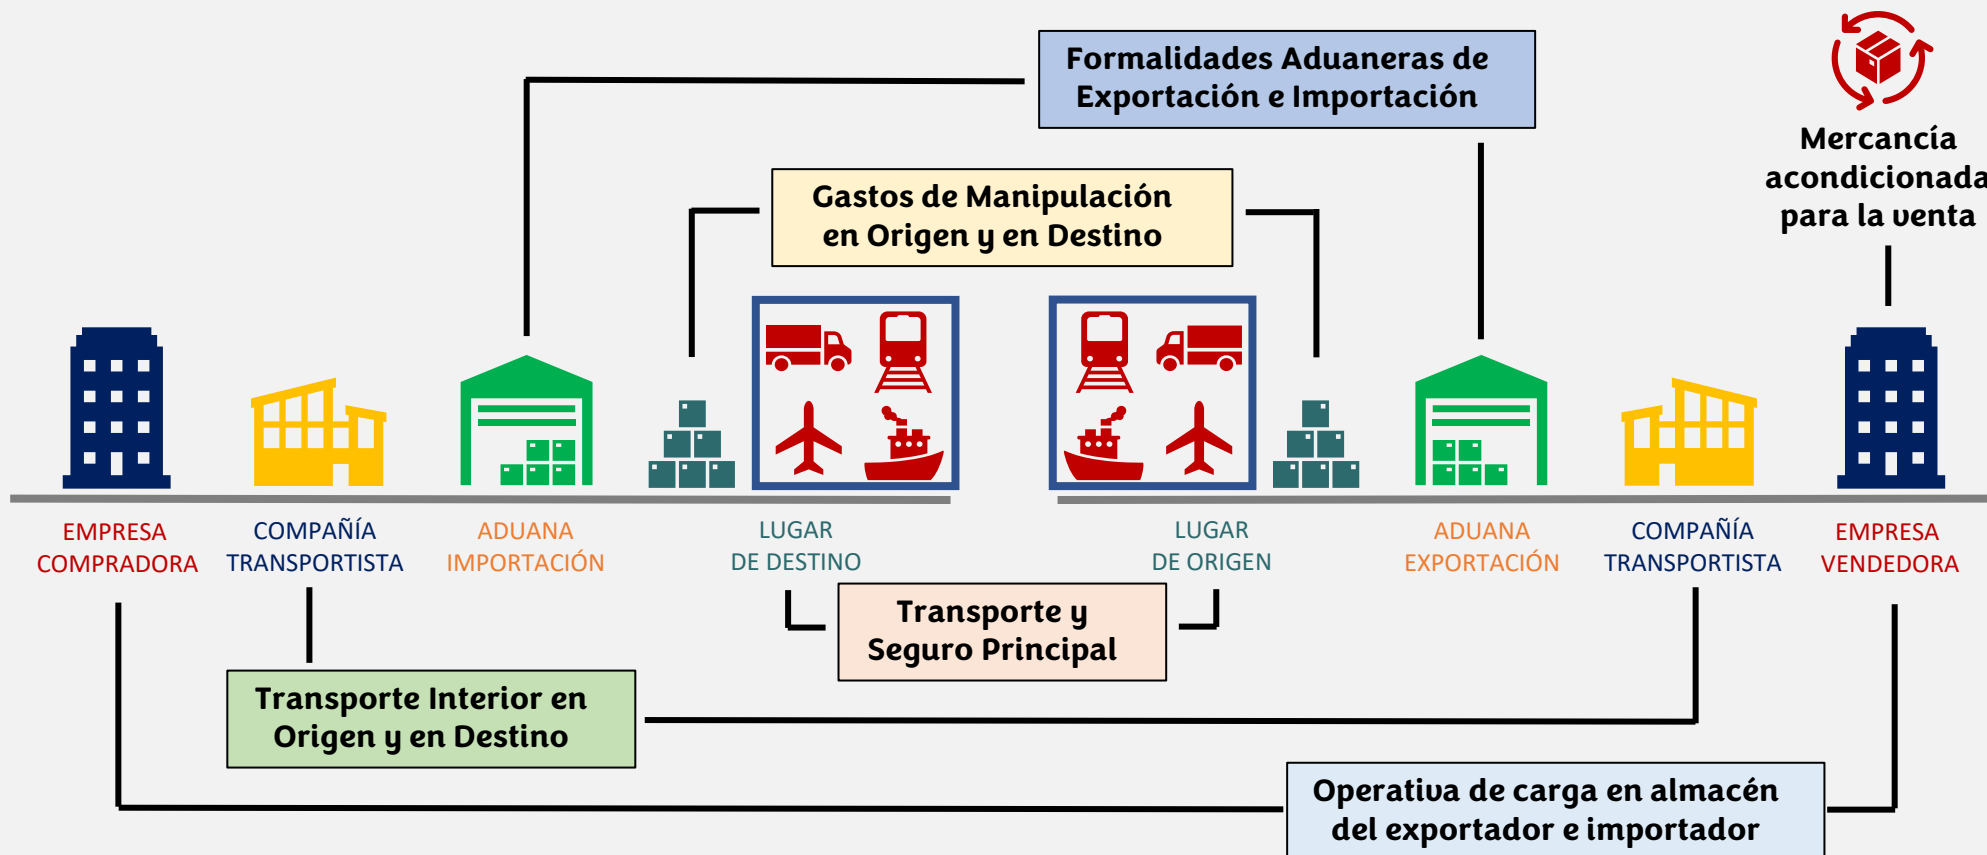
Formalidades Aduaneras de Exportación e Importación

Mercancía acondicionada para la venta

Gastos de Manipulación en Origen y en Destino

EMPRESA COMPRADORA

COMPAÑÍA TRANSPORTISTA

ADUANA IMPORTACIÓN

LUGAR DE DESTINO

LUGAR DE ORIGEN

ADUANA EXPORTACIÓN

COMPAÑÍA TRANSPORTISTA

EMPRESA VENDEDORA

Transporte y Seguro Principal

Transporte Interior en Origen y en Destino

Operativa de carga en almacén del exportador e importador